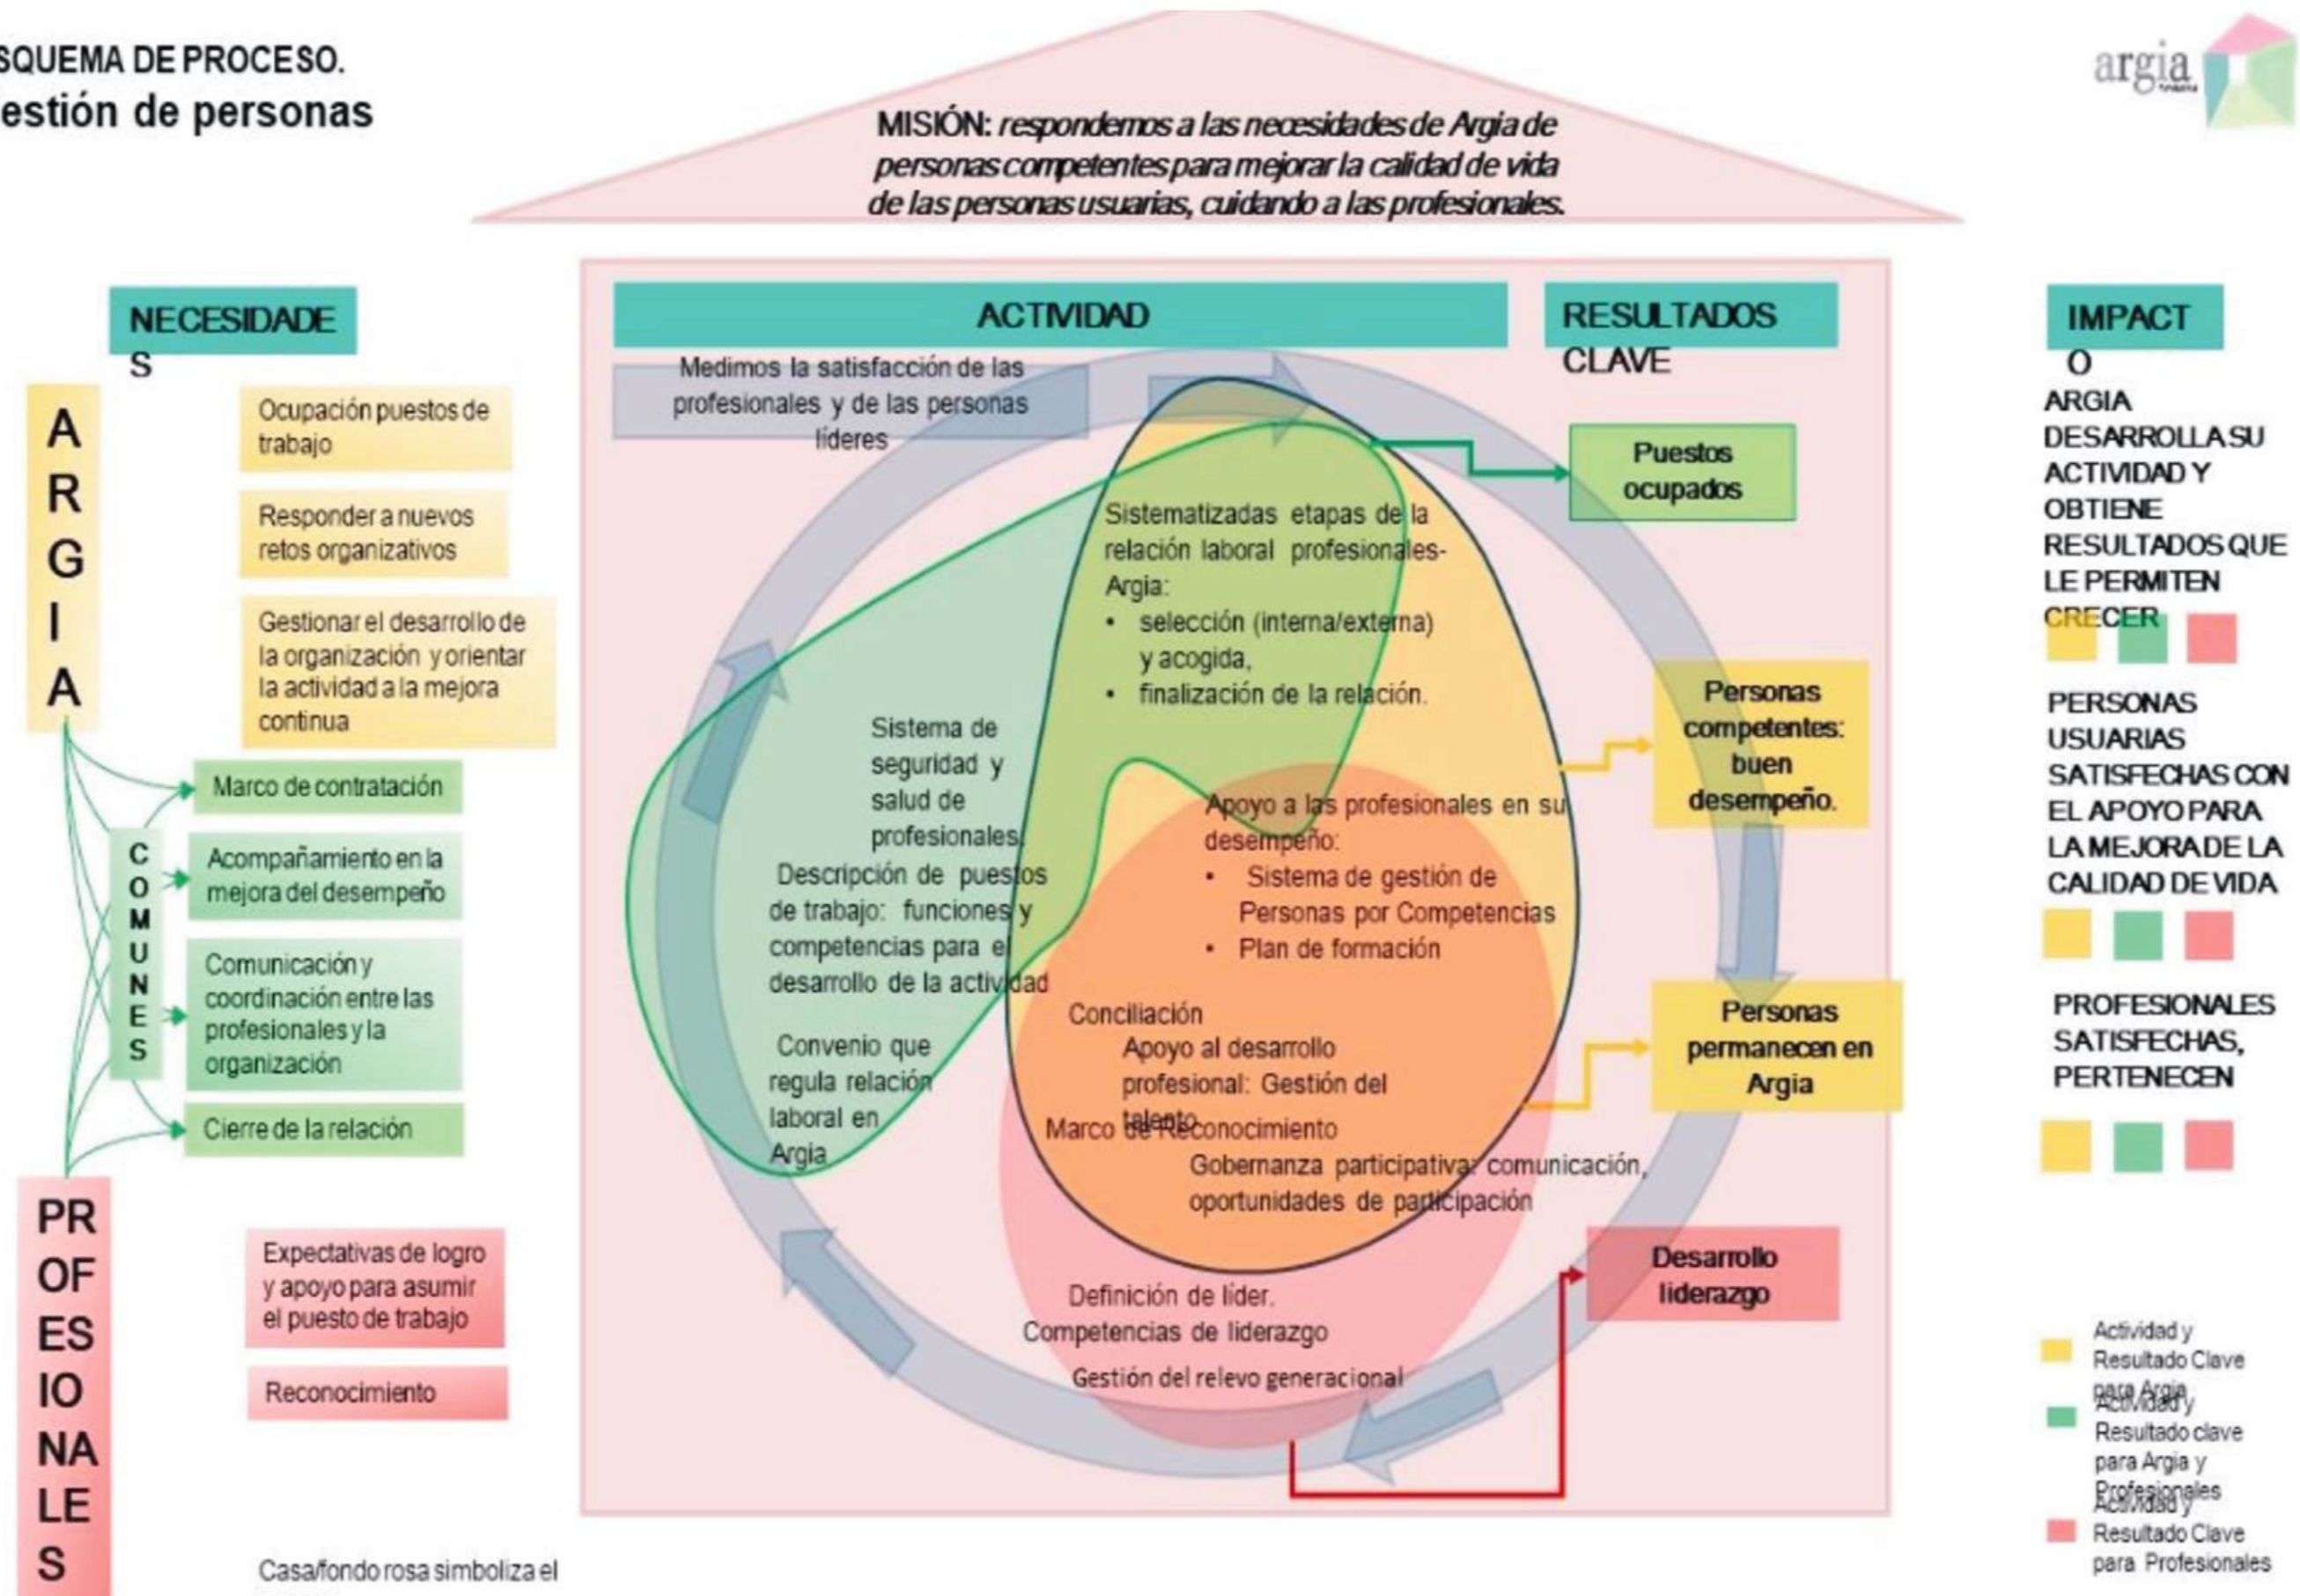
SQUEMA DE PROCESO.
estión de personas

argia

MISIÓN: respondemos a las necesidades de Argia de personas competentes para mejorar la calidad de vida de las personas usuarias, cuidando a las profesionales.

NECESIDADES

ARGIA

Ocupación puestos de trabajo

Responder a nuevos retos organizativos

Gestionar el desarrollo de la organización y orientar la actividad a la mejora continua

COMUNES

Marco de contratación

Acompañamiento en la mejora del desempeño

Comunicación y coordinación entre las profesionales y la organización

Cierre de la relación

PROFESIONALES

Expectativas de logro y apoyo para asumir el puesto de trabajo

Reconocimiento

Casa/fondo rosa simboliza el

ACTIVIDAD

Medimos la satisfacción de las profesionales y de las personas líderes

Sistematizadas etapas de la relación laboral profesionales-Argia:
• selección (interna/externa) y acogida,
• finalización de la relación.

Sistema de seguridad y salud de profesionales.

Descripción de puestos de trabajo: funciones y competencias para el desarrollo de la actividad

Convenio que regula relación laboral en Argia

Apoyo a las profesionales en su desempeño:
• Sistema de gestión de Personas por Competencias
• Plan de formación

Conciliación

Apoyo al desarrollo profesional: Gestión del talento

Marco de Reconocimiento

Gobernanza participativa: comunicación, oportunidades de participación

Definición de líder.
Competencias de liderazgo

Gestión del relevo generacional

RESULTADOS CLAVE

Puestos ocupados

Personas competentes: buen desempeño.

Personas permanecen en Argia

Desarrollo liderazgo

IMPACTO

ARGIA DESARROLLA SU ACTIVIDAD Y OBTIENE RESULTADOS QUE LE PERMITEN CRECER

PERSONAS USUARIAS SATISFECHAS CON EL APOYO PARA LA MEJORA DE LA CALIDAD DE VIDA

PROFESIONALES SATISFECHAS, PERTENECEN

Actividad y Resultado Clave para Argia

Actividad y Resultado clave para Argia y Profesionales

Actividad y Resultado Clave para Profesionales